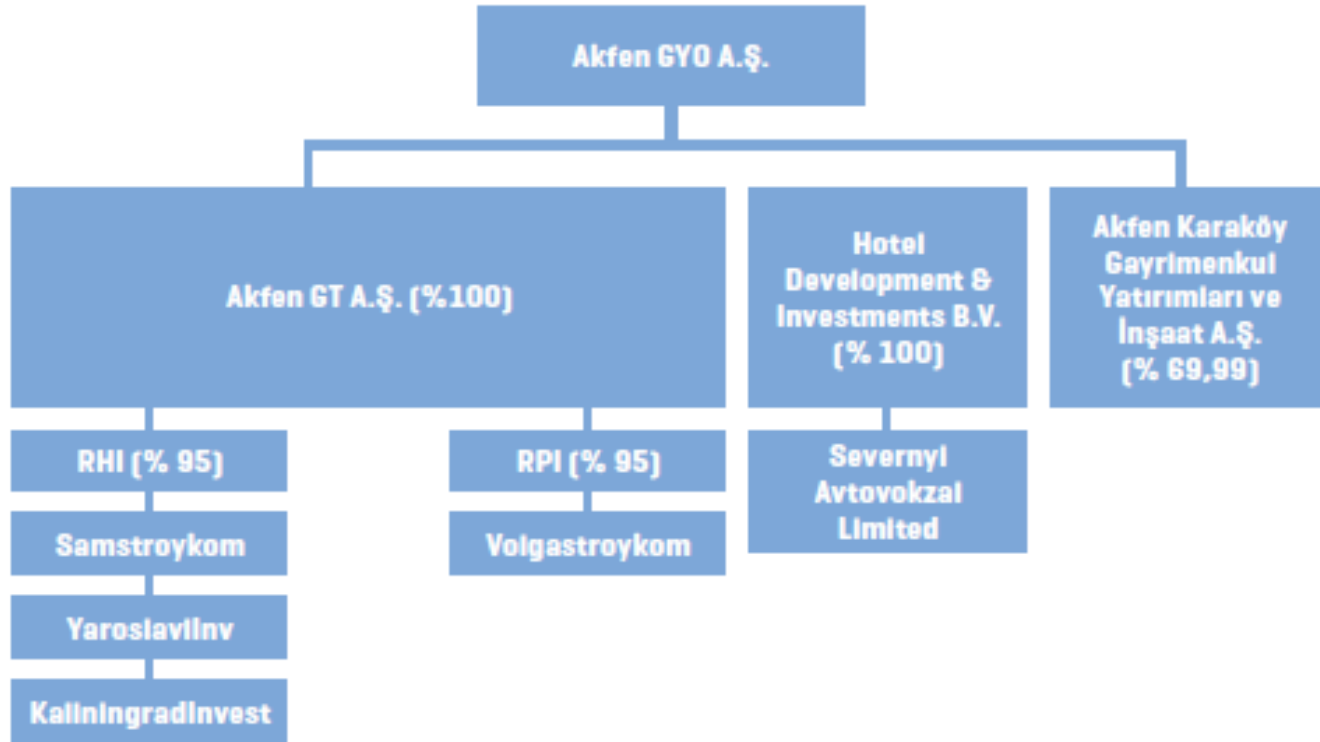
Akfen GYO A.Ş.

Akfen GT A.Ş. (%100)

Hotel Development & Investments B.V. (% 100)

Akfen Karaköy Gayrimenkul Yatırımları ve İnşaat A.Ş. (% 69,99)

RHI (% 95)

Samstroykom

Yaroslavlinv

KaliningradInvest

RPI (% 95)

Volgastroykom

Severnyi Avtovokzal Limited